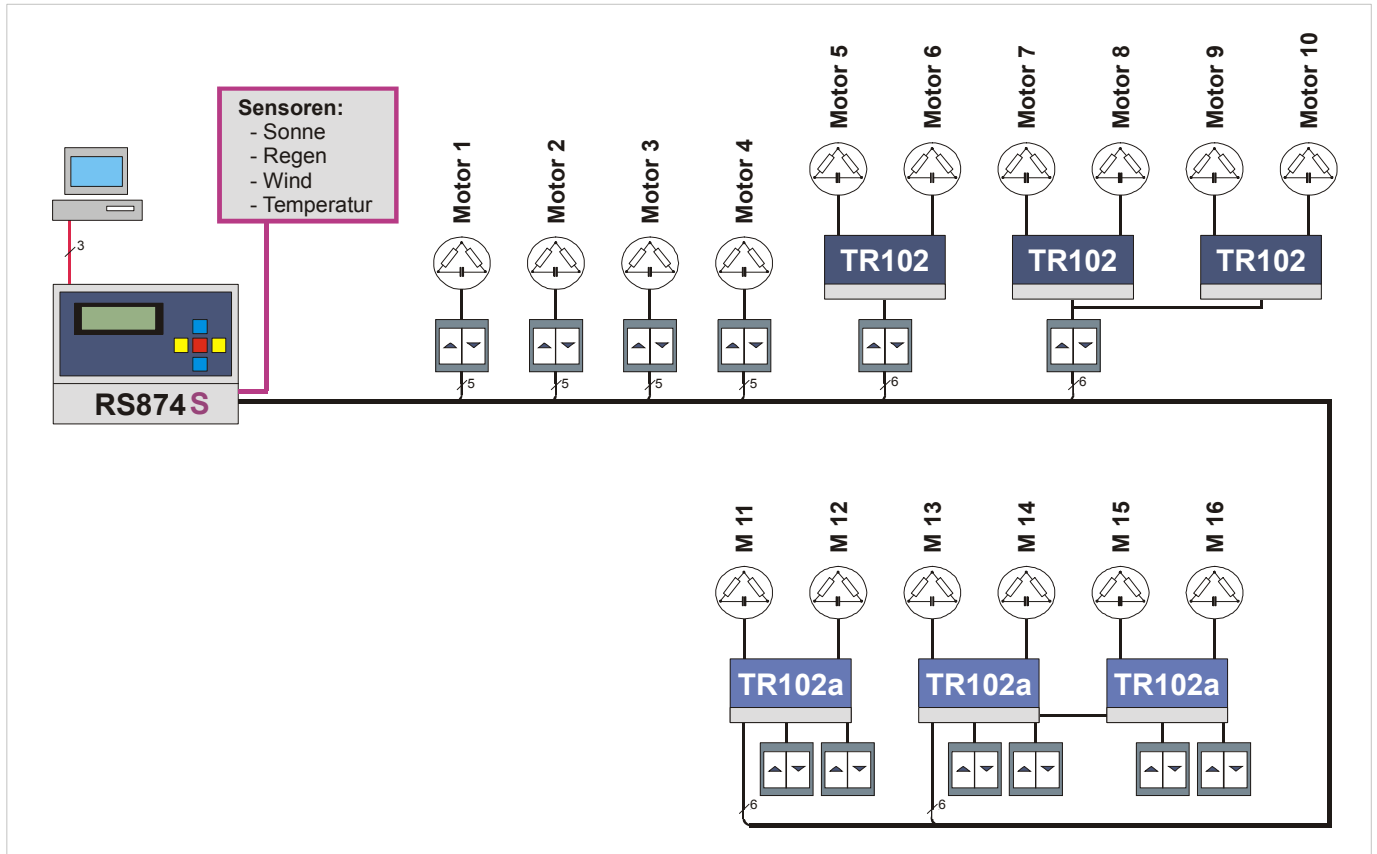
Sensoren:
- Sonne
- Regen
- Wind
- Temperatur

3

RS874 S

Motor 1
Motor 2
Motor 3
Motor 4
Motor 5
Motor 6
Motor 7
Motor 8
Motor 9
Motor 10

5
5
5
5

TR102
TR102
TR102

6
6

M 11
M 12
M 13
M 14
M 15
M 16

TR102a
TR102a
TR102a

6
6